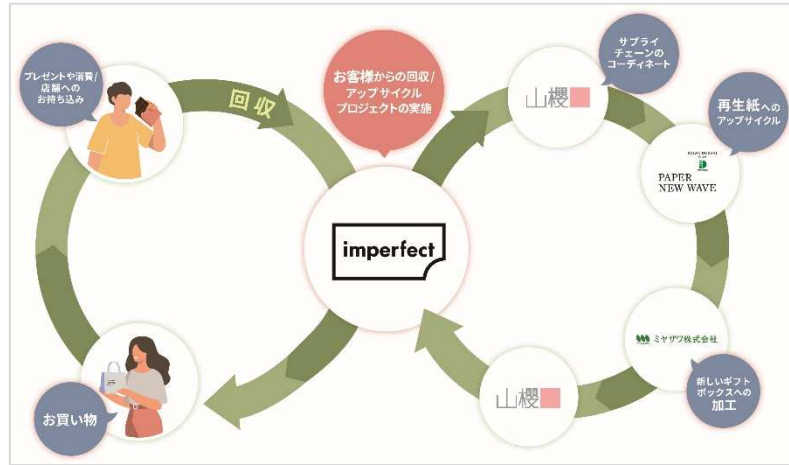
プレゼントや消費/店舗へのお持ち込み

回収

お客様からの回収/アップサイクルプロジェクトの実施

山櫻

サプライチェーンのコーディネート

再生紙へのアップサイクル

PAPER NEW WAVE

imperfect

ミヤザワ株式会社

新しいギフトボックスへの加工

山櫻

お買い物